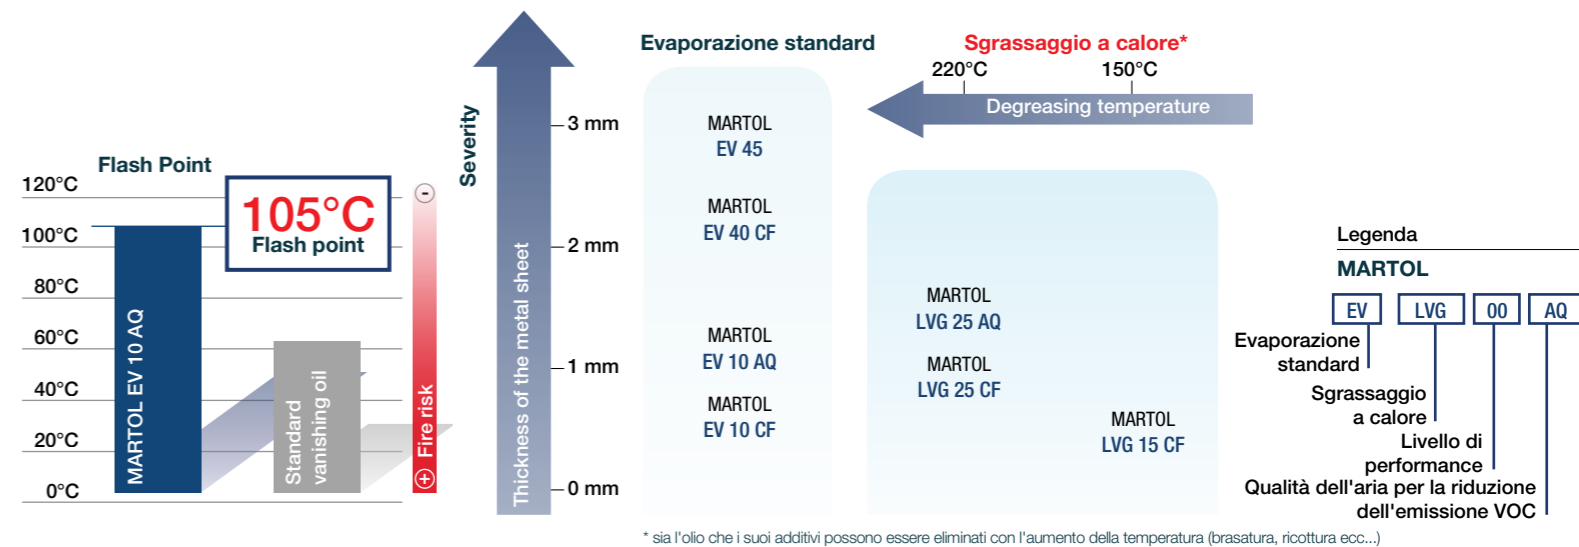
Flash Point

120°C
100°C
80°C
60°C
40°C
20°C
0°C

105°C
Flash point

MARTOL EV 10 AQ

Standard vanishing oil

Fire risk

Severity

Thickness of the metal sheet

3 mm
2 mm
1 mm
0 mm

Evaporazione standard

Sgrassaggio a calore*

220°C
150°C
Degreasing temperature

MARTOL
EV 45

MARTOL
EV 40 CF

MARTOL
EV 10 AQ

MARTOL
EV 10 CF

MARTOL
LVG 25 AQ

MARTOL
LVG 25 CF

MARTOL
LVG 15 CF

Legenda
MARTOL

| EV | LVG | 00 | AQ |
|---|---|---|---|

Evaporazione standard
Sgrassaggio a calore
Livello di performance
Qualità dell'aria per la riduzione dell'emissione VOC

* sia l'olio che i suoi additivi possono essere eliminati con l'aumento della temperatura (brasatura, ricottura ecc...)